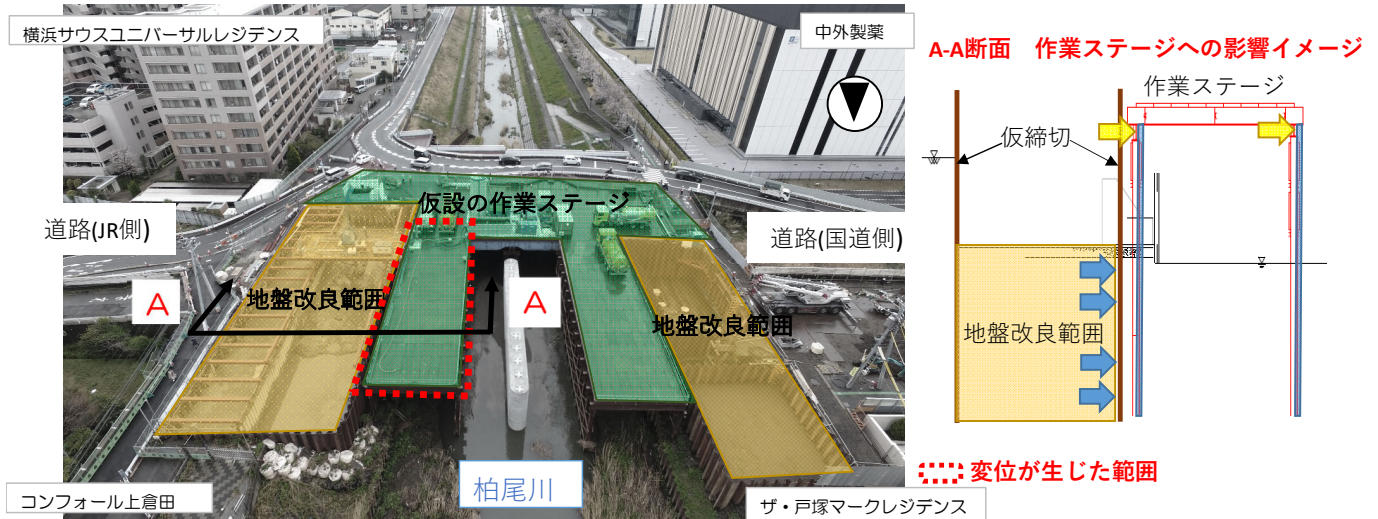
横浜サウスユニバーサルレジデンス

中外製薬

A-A断面　作業ステージへの影響イメージ

作業ステージ

仮締切

仮設の作業ステージ

道路(JR側)

道路(国道側)

A

A

地盤改良範囲

地盤改良範囲

地盤改良範囲

変位が生じた範囲

柏尾川

コンフォール上倉田

ザ・戸塚マークレジデンス